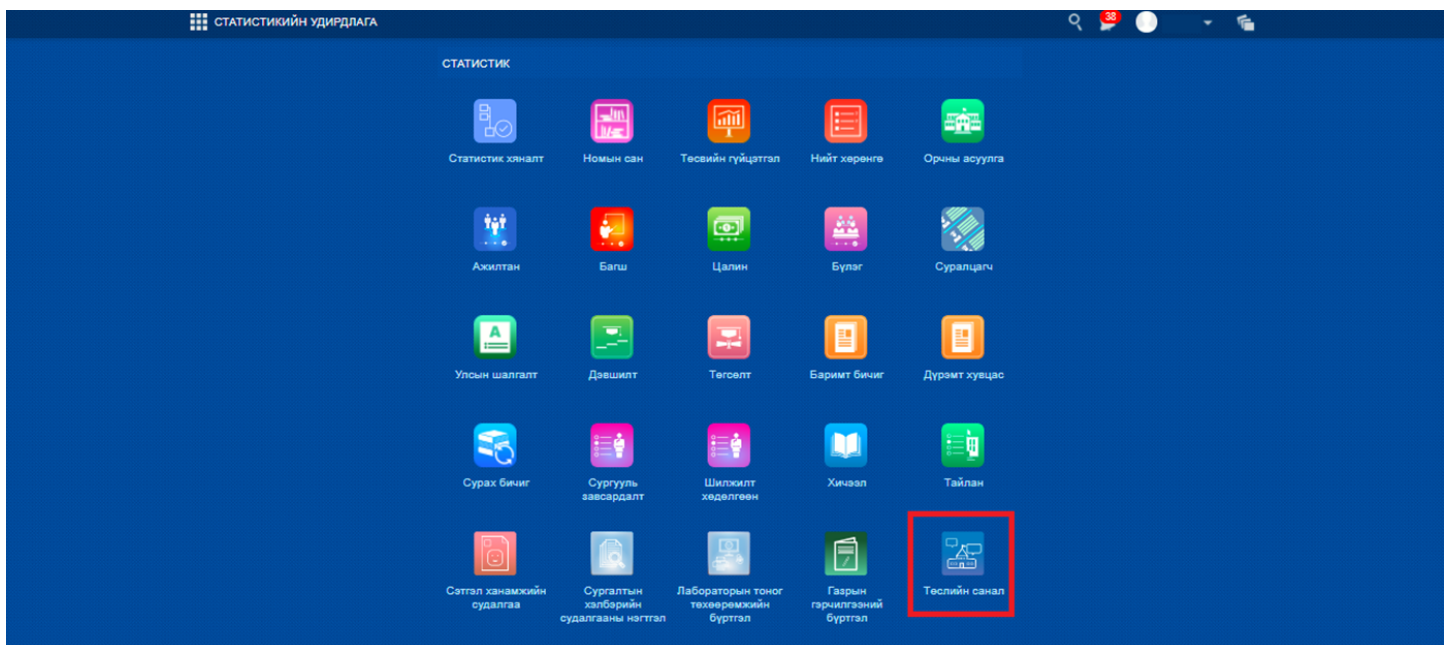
СТАТИСТИКИЙН УДИРДЛАГА

38

СТАТИСТИК

Статистик хяналт

Номын сан

Төсвийн гүйцэтгэл

Нийт хөрөнгө

Орчны асуулга

Ажилтан

Багш

Цалин

Бүлэг

Суралцагч

Улсын шалгалт

Дэвшилт

Төгсөлт

Баримт бичиг

Дүрэмт хувцас

Сурах бичиг

Сургууль завсардалт

Шилжилт хөдөлгөөн

Хичээл

Тайлан

Сэтгэл ханамжийн судалгаа

Сургалтын хэлбэрийн судалгааны нэгтгэл

Лабораторын тоног төхөөрөмжийн бүртгэл

Газрын гэрчилгээний бүртгэл

Төслийн санал